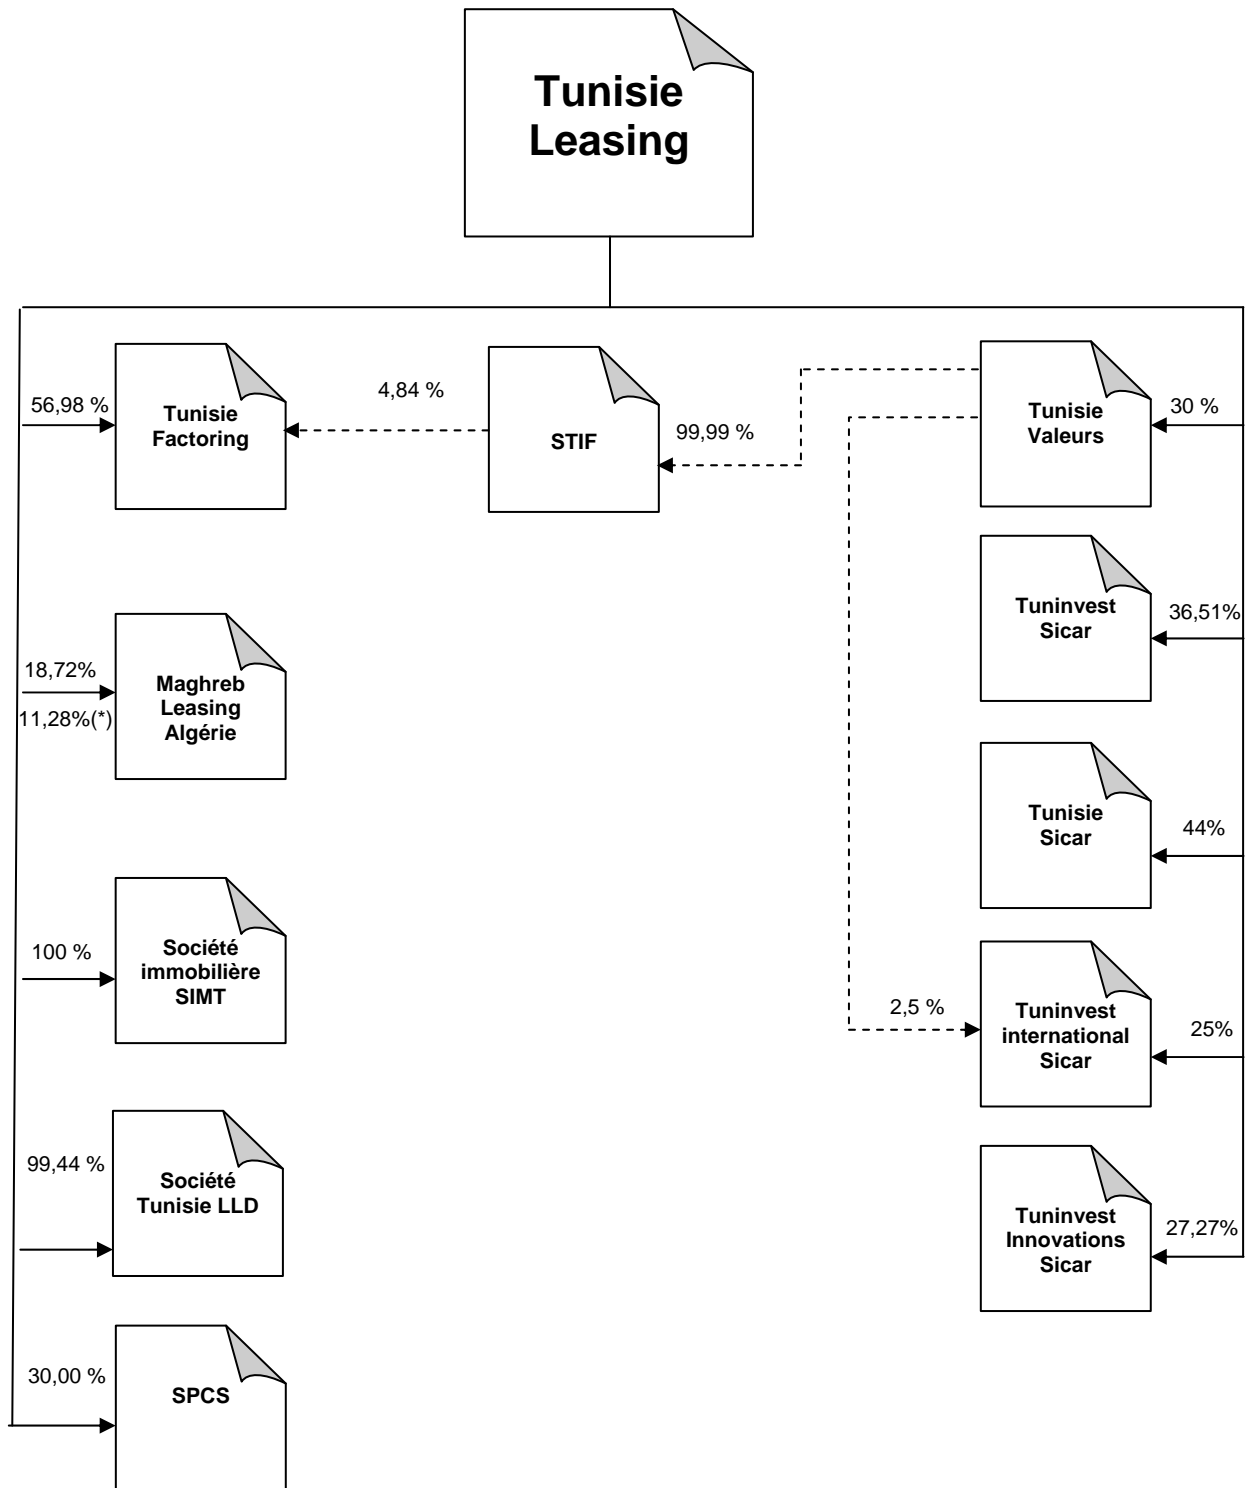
Tunisie Leasing

56,98 %

Tunisie Factoring

4,84 %

STIF

99,99 %

Tunisie Valeurs

30 %

Tuninvest Sicar

36,51%

18,72%

11,28%(*)

Maghreb Leasing Algérie

Tunisie Sicar

44%

100 %

Société immobilière SIMT

2,5 %

Tuninvest international Sicar

25%

99,44 %

Société Tunisie LLD

Tuninvest Innovations Sicar

27,27%

30,00 %

SPCS